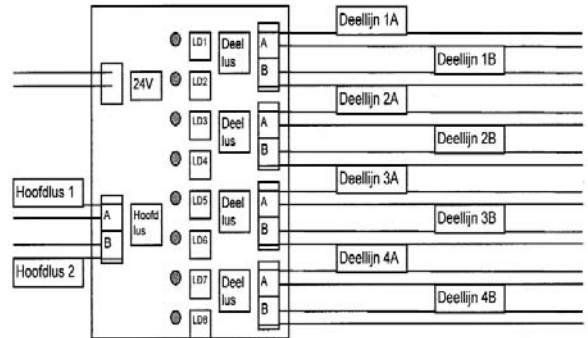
Deellijn 1A
Deellijn 1B
Deellijn 2A
Deellijn 2B
Deellijn 3A
Deellijn 3B
Deellijn 4A
Deellijn 4B

24V

LD1
LD2
LD3
LD4
LD5
LD6
LD7
LD8

Deel lus
A
B
Deel lus
A
B
Deel lus
A
B
Deel lus
A
B

Hoofdlus 1
A
B
Hoofdlus 2
Hoofd lus